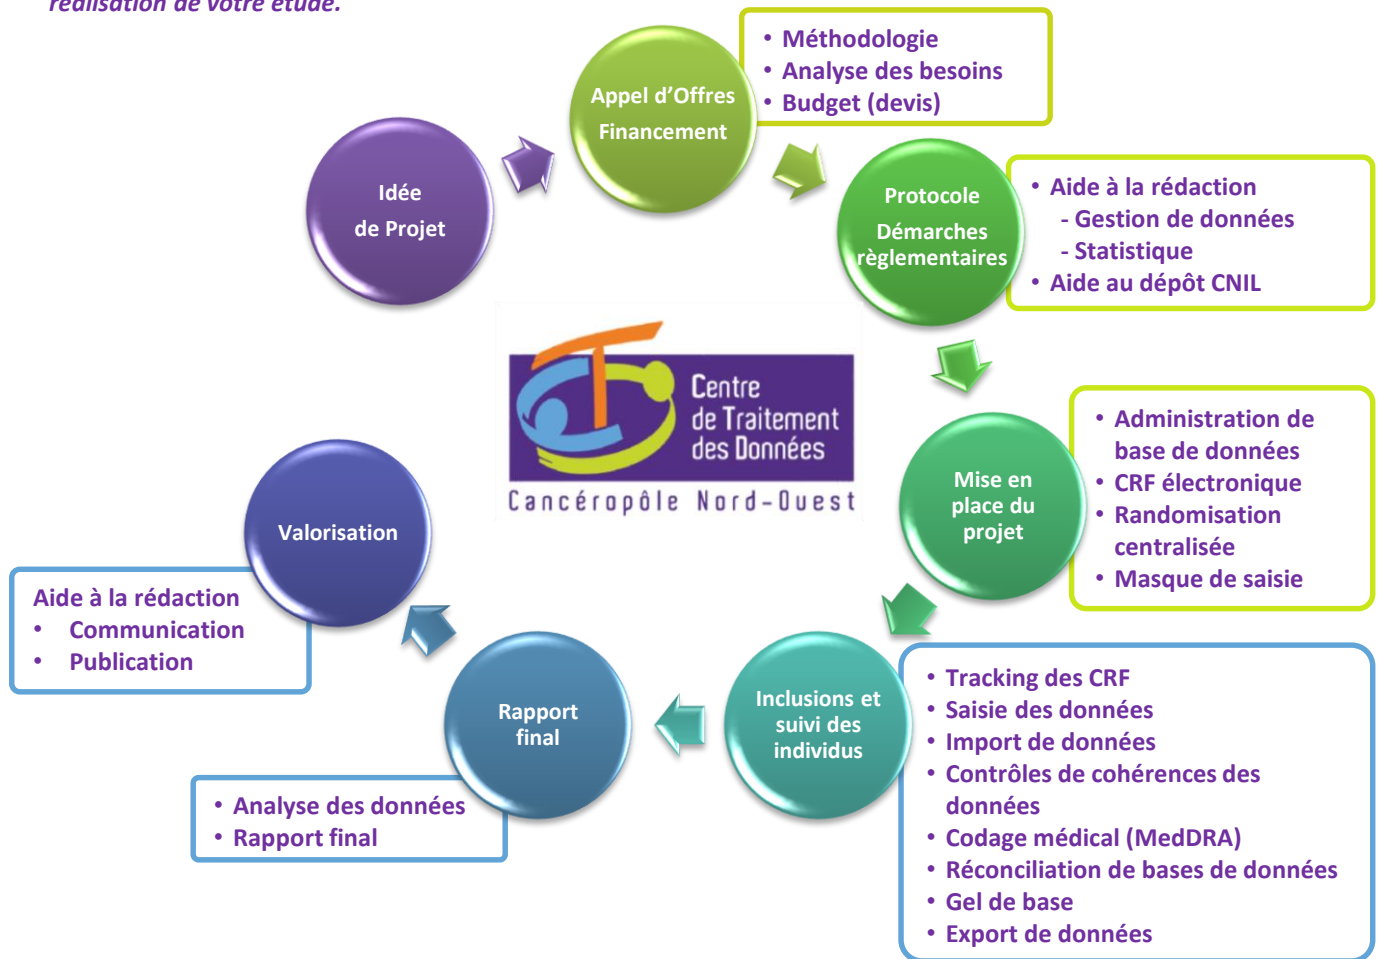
réalisation de votre étude.

Idée de Projet

Appel d'Offres Financement

• Méthodologie
• Analyse des besoins
• Budget (devis)

Protocole Démarches règlementaires

• Aide à la rédaction
- Gestion de données
- Statistique
• Aide au dépôt CNIL

Centre de Traitement des Données
Cancéropôle Nord-Ouest

Mise en place du projet

• Administration de base de données
• CRF électronique
• Randomisation centralisée
• Masque de saisie

Valorisation

Aide à la rédaction
• Communication
• Publication

Rapport final

Inclusions et suivi des individus

• Tracking des CRF
• Saisie des données
• Import de données
• Contrôles de cohérences des données
• Codage médical (MedDRA)
• Réconciliation de bases de données
• Gel de base
• Export de données

• Analyse des données
• Rapport final